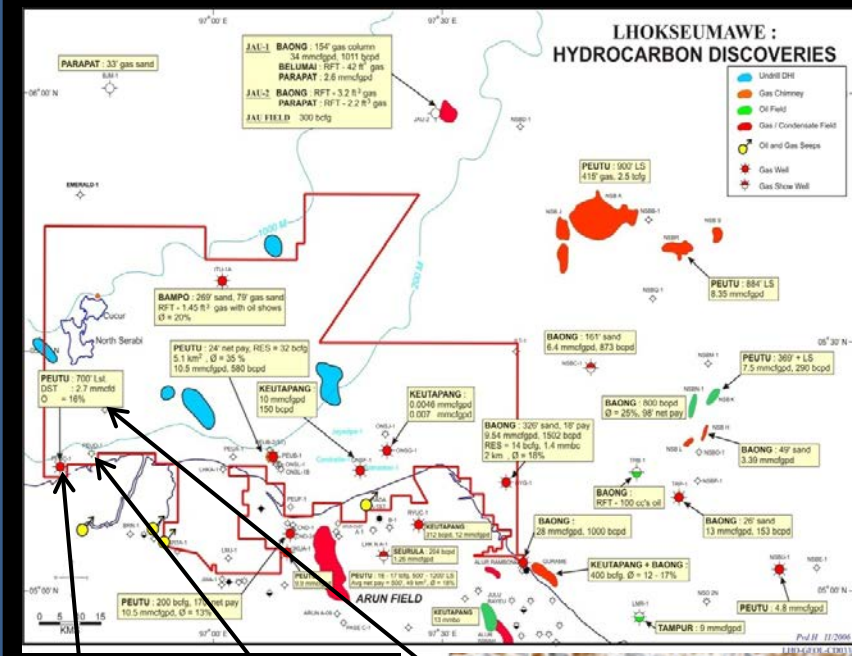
97° 00' E
97° 30' E
LHOKSEUMAWE :
HYDROCARBON DISCOVERIES

PARAPAT : 33' gas sand
EJM-1
06° 00' N

JAU-1 BAONG : 154' gas column
34 mmcfgpd, 1011 bcpd
BELUMAI : RFT - 42 ft³ gas
PARAPAT : 2.6 mmcfgpd
JAU-2 BAONG : RFT - 3.2 ft³ gas
PARAPAT : RFT - 2.2 ft³ gas
JAU FIELD 300 bcfg

JAU-2
NSBJ-1

Undrill DHI
Gas Chimney
Oil Field
Gas / Condensate Field
Oil and Gas Seeps
Gas Well
Gas Show Well

EMERALD-1

PEUTU : 900' LS
415' gas, 2.5 tcfg
NSB A
NSB J
NSBB-1
NSB B
NSBI

PEUTU : 884' LS
8.35 mmcfgpd

1000 M
200 M

ITU-1A

BAMPO : 269' sand, 79' gas sand
RFT - 1.45 ft³ gas with oil shows
Ø = 20%

Cucur
North Serabi

BAONG : 161' sand
6.4 mmcfgpd, 873 bcpd
NSBC-1
NSBM-1
05° 30' N

PEUTU : 369' + LS
7.5 mmcfgpd, 290 bcpd

PEUTU : 24' net pay, RES = 32 bcfg
5.1 km², Ø = 35 %
10.5 mmcfgpd, 580 bcpd

PEUTU : 700' Lsl.
DST : 2.7 mmcfd
Ø = 16%

KEUTAPANG
10 mmcfgpd
150 bcpd

KEUTAPANG :
0.0046 mmcfgpd
0.007 mmbcpd

BAONG : 800 bopd
Ø = 25%, 98' net pay
NSB E
NSB H

BAONG : 326' sand, 18' pay
9.54 mmcfgpd, 1502 bcpd
RES = 14 bcfg, 1.4 mmbc
2 km, Ø = 18%

BAONG : 49' sand
3.39 mmcfgpd

Jagadipa
Cendrawasih
PEUDADA-1

BAONG :
RFT - 100 cc's oil
TRB-1
TAM-1

BAONG :
28 mmcfgpd, 1000 bcpd

KEUTAPANG
312 bopd, 12 mmcfgpd

SEURULA : 204 bopd
1.26 mmcfgpd

BAONG : 26' sand
13 mmcfgpd, 153 bcpd

KEUTAPANG + BAONG :
400 bcfg, Ø = 12 - 17%

PEUTU : 16 - 17 MS, 500' - 1200' LS
Avg net pay = 500', 49 km², Ø = 16%

ARUN FIELD

KEUTAPANG
13 mmbo

PEUTU : 200 bcfg, 17' net pay
10.5 mmcfgpd, Ø = 13%

ALUR RAMBONG

05° 00' N

0 5 10 15
KM

TAMPUR : 9 mmcfgpd

PEUTU : 4.8 mmcfgpd

Prd H 11/2006